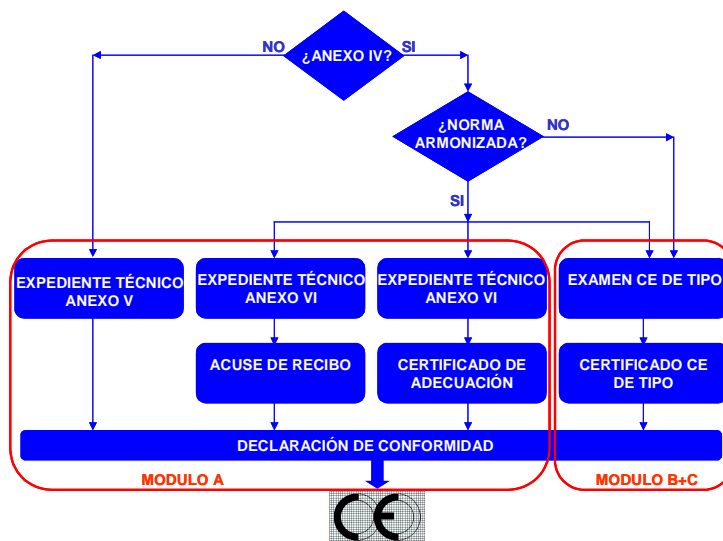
NO ¿ANEXO IV? SI

¿NORMA ARMONIZADA? NO

SI

EXPEDIENTE TÉCNICO ANEXO V

EXPEDIENTE TÉCNICO ANEXO VI

EXPEDIENTE TÉCNICO ANEXO VI

EXAMEN CE DE TIPO

ACUSE DE RECIBO

CERTIFICADO DE ADECUACIÓN

CERTIFICADO CE DE TIPO

DECLARACIÓN DE CONFORMIDAD

MODULO A

MODULO B+C

CE